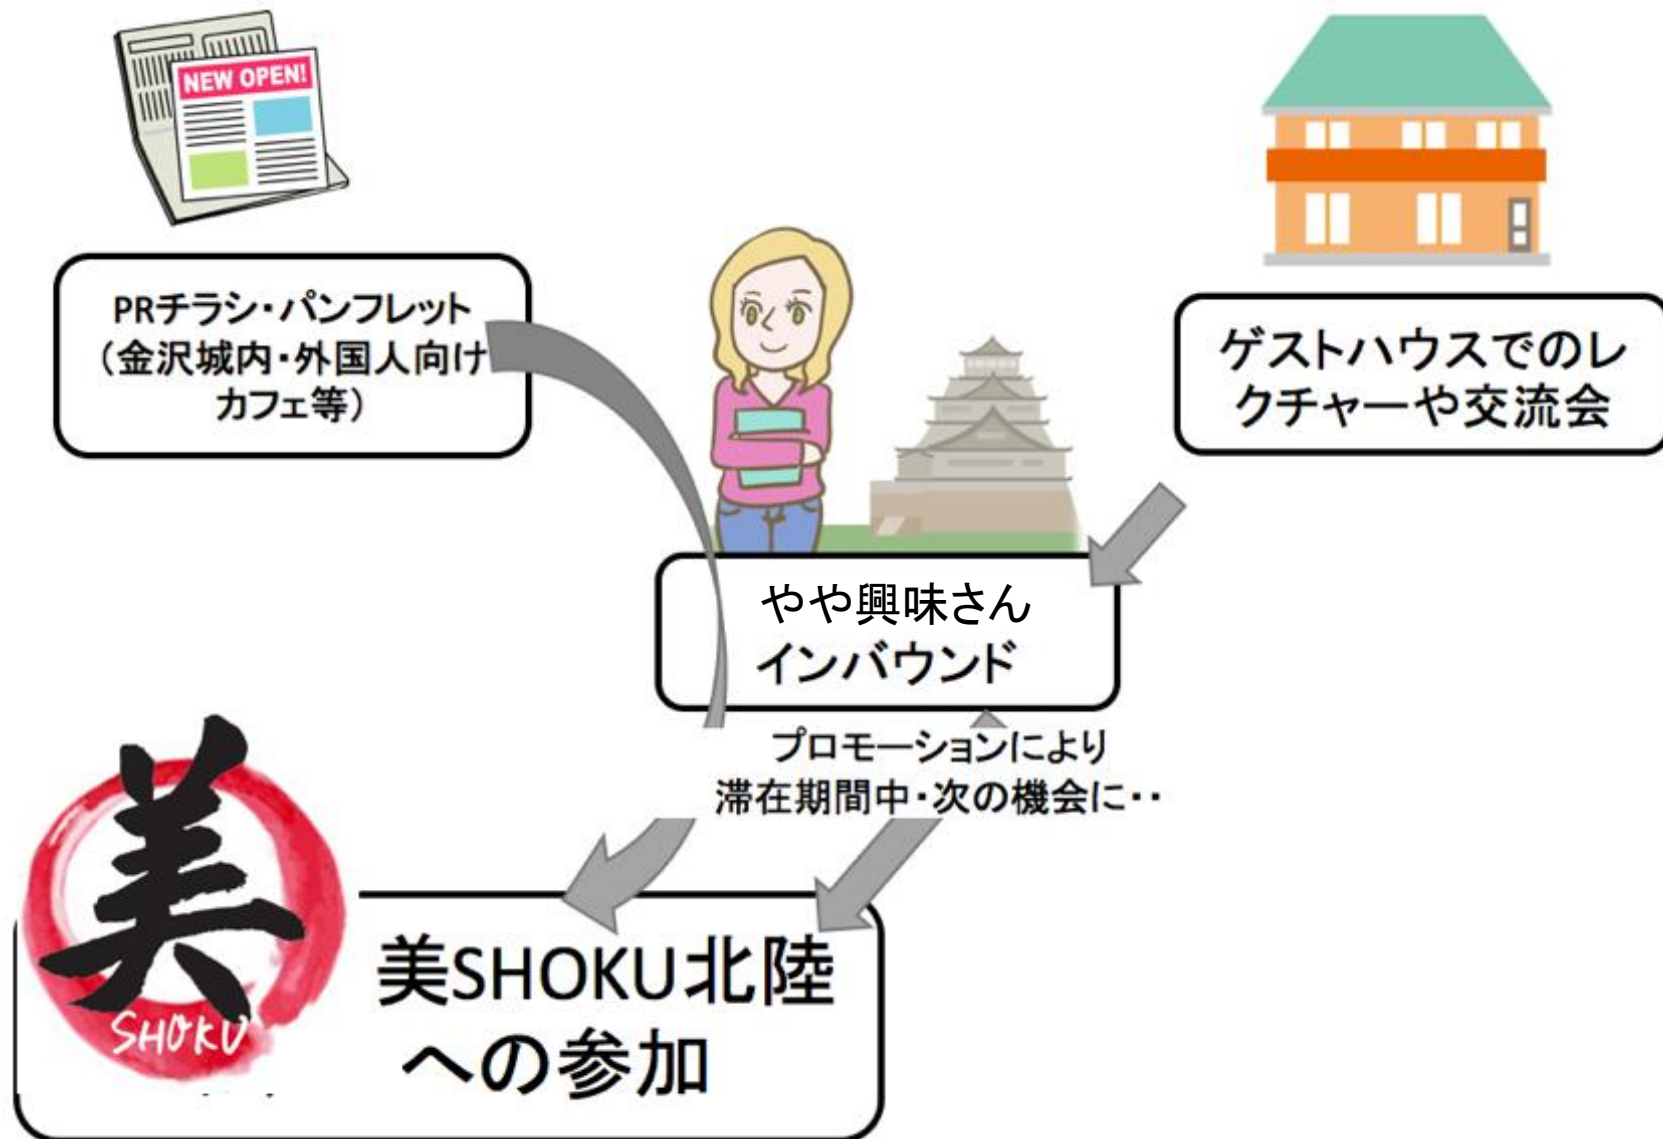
NEW OPEN!

PRチラシ・パンフレット（金沢城内・外国人向けカフェ等）

ゲストハウスでのレクチャーや交流会

やや興味さん
インバウンド

プロモーションにより
滞在期間中・次の機会に・・

美
SHOKU

美SHOKU北陸
への参加